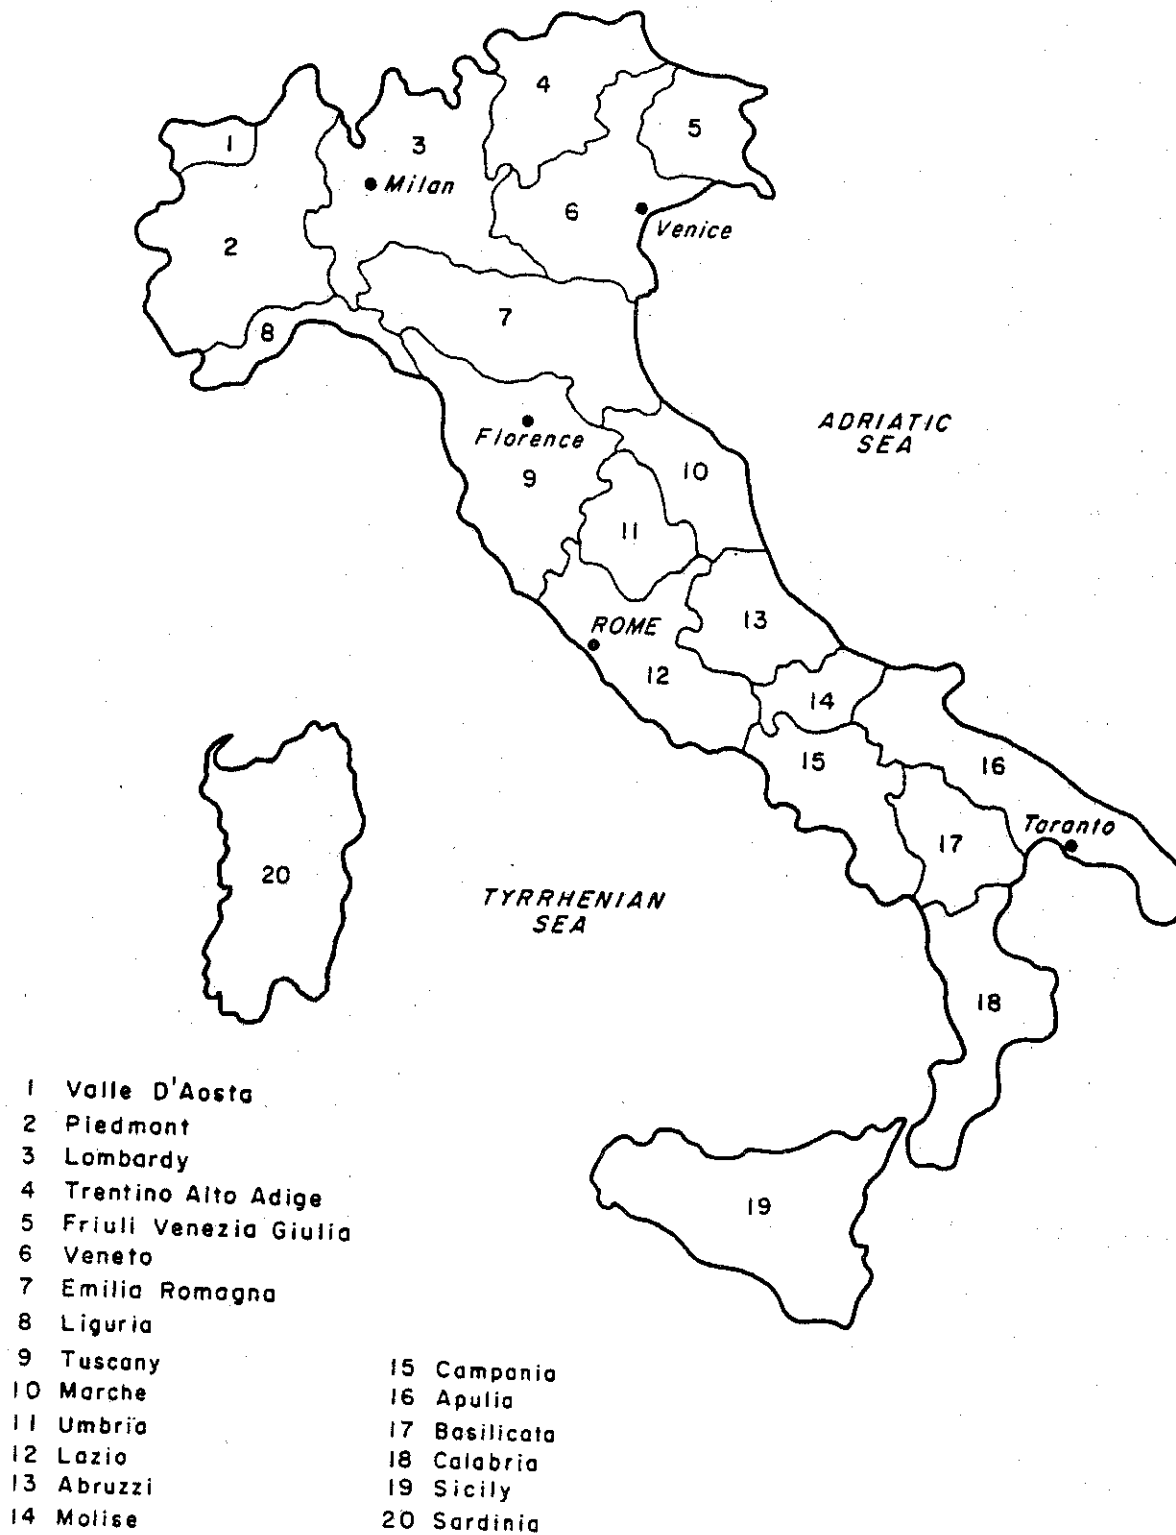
1
3
4
5
Milan
6
Venice
2
7
8
ADRIATIC SEA
Florence
10
9
11
ROME
13
12
14
16
15
Taranto
17
20
TYRRHENIAN SEA
18
19

1 Valle D'Aosta
2 Piedmont
3 Lombardy
4 Trentino Alto Adige
5 Friuli Venezia Giulia
6 Veneto
7 Emilia Romagna
8 Liguria
9 Tuscany
10 Marche
11 Umbria
12 Lazio
13 Abruzzi
14 Molise

15 Campania
16 Apulia
17 Basilicata
18 Calabria
19 Sicily
20 Sardinia